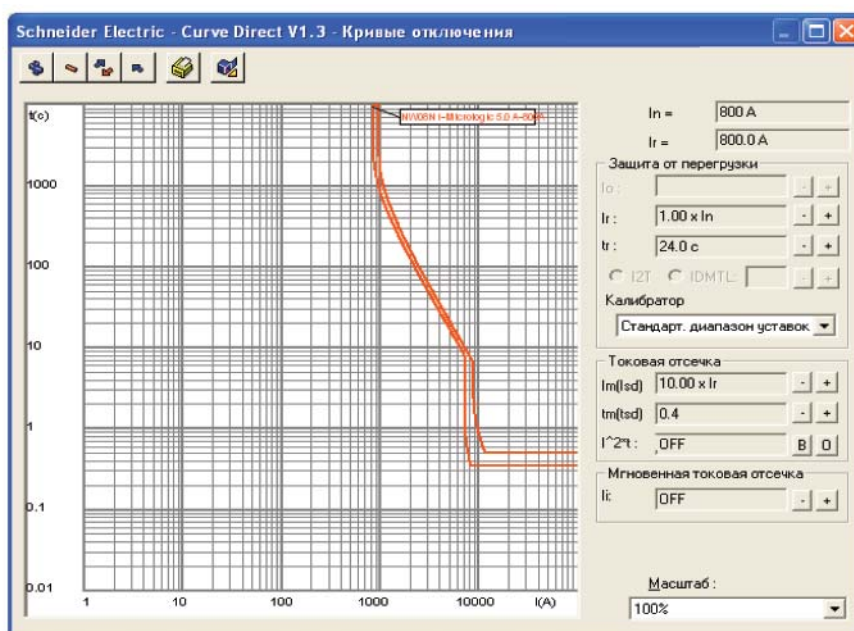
Schneider Electric - Curve Direct V1.3 - Кривые отключения

t(c)
1000
100
10
1
0.1
0.01
1 10 100 1000 10000 I(A)

NW08N I-Micrologic 5.0 A-800A

In = 800 A
Ir = 800.0 A

Защита от перегрузки
Io :
Ir : 1.00 x In
tr : 24.0 c
I2T IDMTL
Калибратор
Стандарт. диапазон уставок

Токовая отсечка
Im(Isd) 10.00 x Ir
tm(tsd) 0.4
I^2*t : OFF B O

Мгновенная токовая отсечка
Ii: OFF

Масштаб :
100%